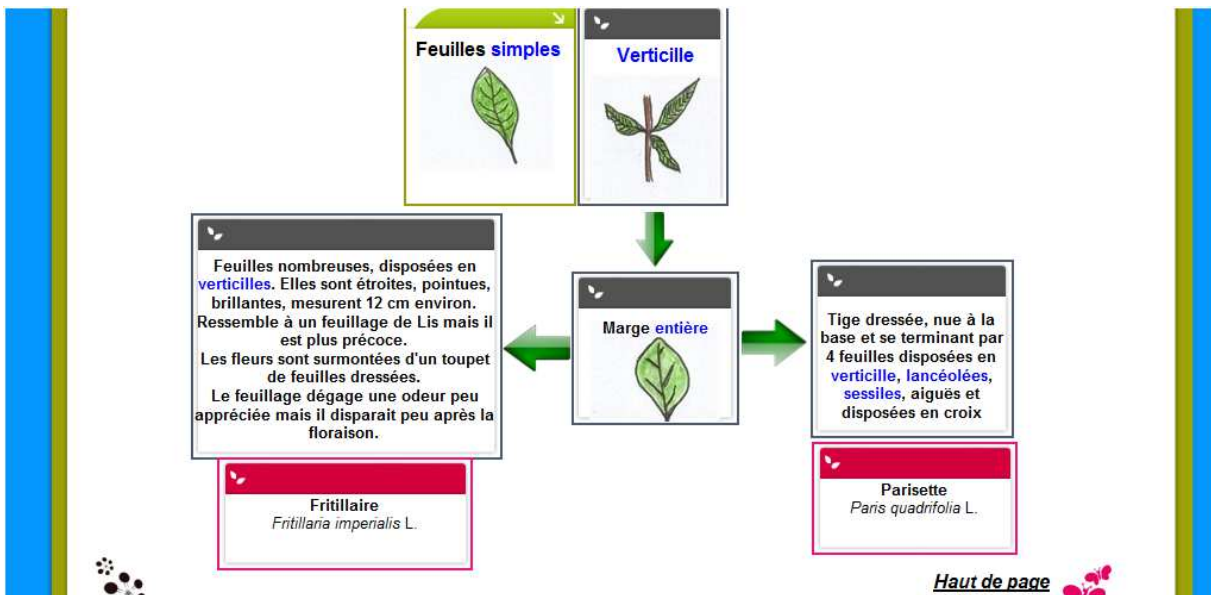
Feuilles simples

Verticille

Feuilles nombreuses, disposées en verticilles. Elles sont étroites, pointues, brillantes, mesurent 12 cm environ. Ressemble à un feuillage de Lis mais il est plus précoce. Les fleurs sont surmontées d'un toupet de feuilles dressées. Le feuillage dégage une odeur peu appréciée mais il disparait peu après la floraison.

Marge entière

Tige dressée, nue à la base et se terminant par 4 feuilles disposées en verticille, lancéolées, sessiles, aiguës et disposées en croix

Fritillaire
Fritillaria imperialis L.

Parisette
Paris quadrifolia L.

Haut de page